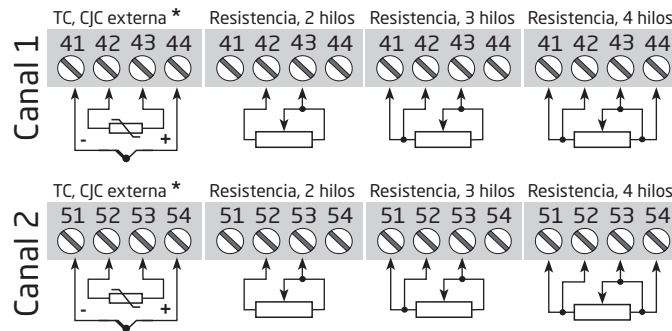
Canal 1

TC, CJC externa *
41 42 43 44
- +

Resistencia, 2 hilos
41 42 43 44

Resistencia, 3 hilos
41 42 43 44

Resistencia, 4 hilos
41 42 43 44

Canal 2

TC, CJC externa *
51 52 53 54
- +

Resistencia, 2 hilos
51 52 53 54

Resistencia, 3 hilos
51 52 53 54

Resistencia, 4 hilos
51 52 53 54